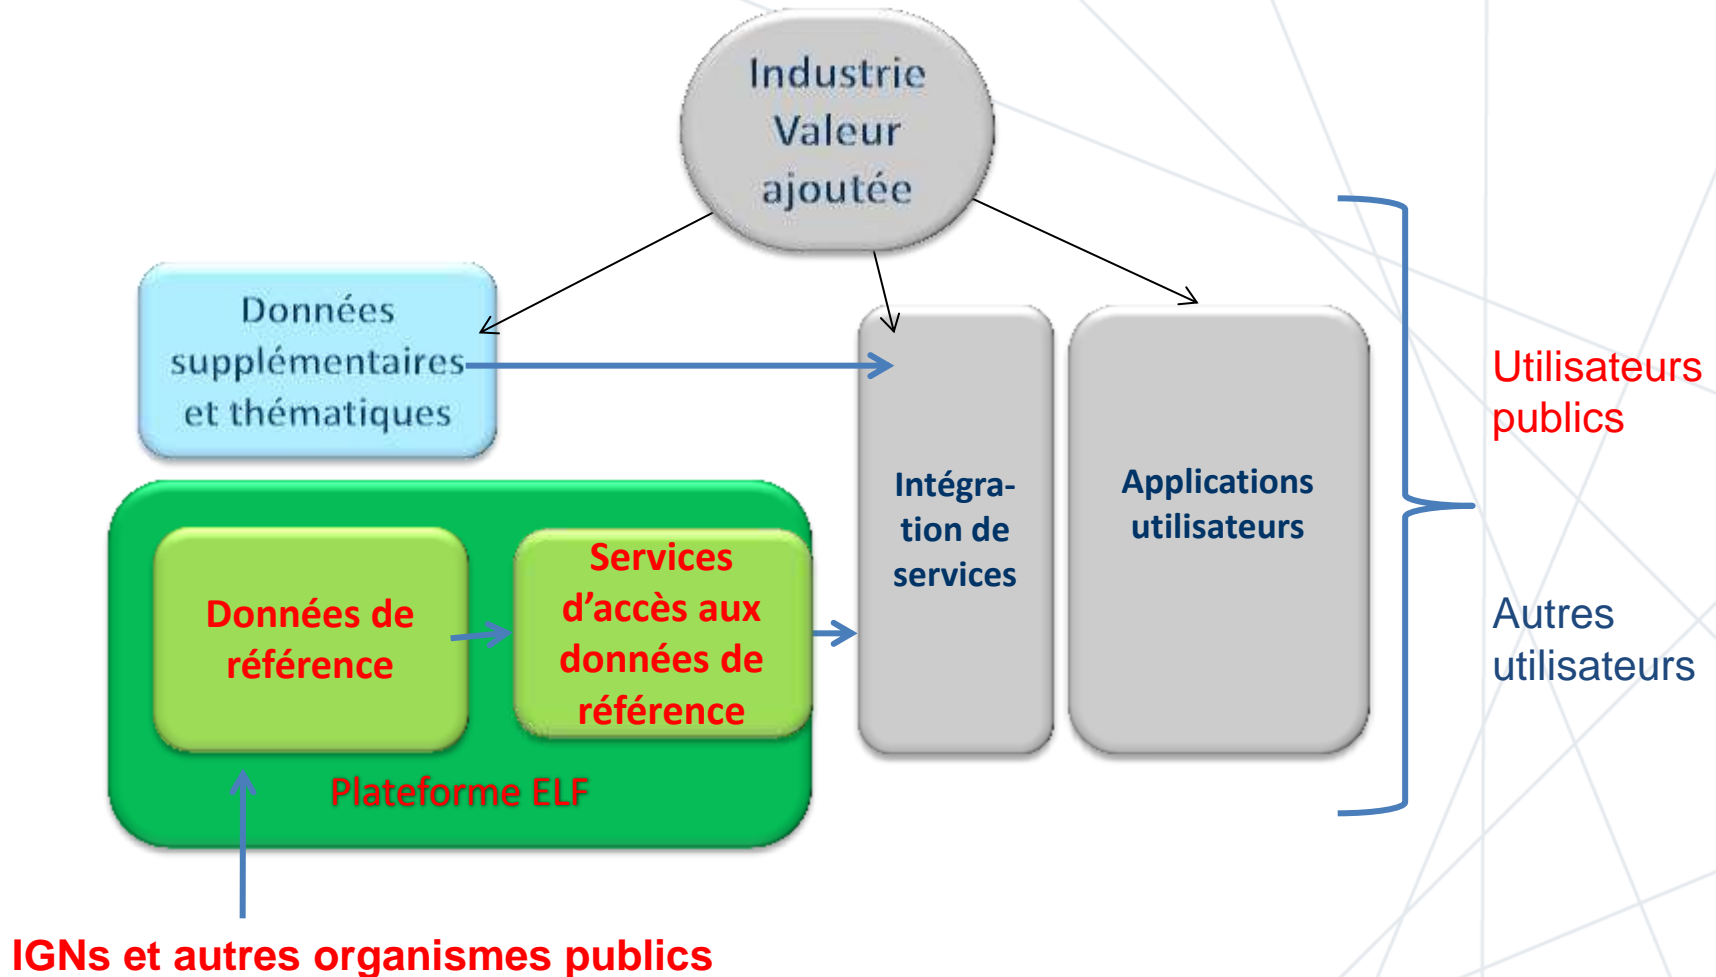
Industrie Valeur ajoutée

Données supplémentaires et thématiques

Intégra-tion de services

Applications utilisateurs

Données de référence

Services d'accès aux données de référence

Plateforme ELF

Utilisateurs publics

Autres utilisateurs

IGNs et autres organismes publics